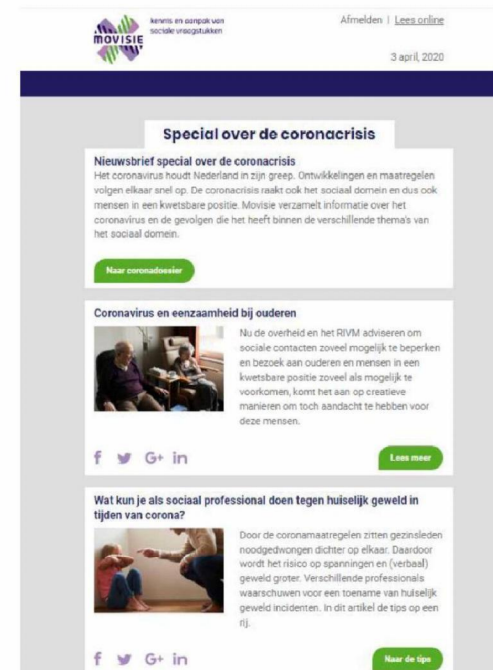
movisie

kennis en aanpak van sociale vraagstukken

Afmelden | Lees online

3 april, 2020

Special over de coronacrisis

Nieuwsbrief special over de coronacrisis

Het coronavirus houdt Nederland in zijn greep. Ontwikkelingen en maatregelen volgen elkaar snel op. De coronacrisis raakt ook het sociaal domein en dus ook mensen in een kwetsbare positie. Movisie verzamelt informatie over het coronavirus en de gevolgen die het heeft binnen de verschillende thema's van het sociaal domein.

Naar coronadossier

Coronavirus en eenzaamheid bij ouderen

Nu de overheid en het RIVM adviseren om sociale contacten zoveel mogelijk te beperken en bezoek aan ouderen en mensen in een kwetsbare positie zoveel als mogelijk te voorkomen, komt het aan op creatieve manieren om toch aandacht te hebben voor deze mensen.

f G+ in

Lees meer

Wat kun je als sociaal professional doen tegen huiselijk geweld in tijden van corona?

Door de coronamaatregelen zitten gezinsleden noodgedwongen dichter op elkaar. Daardoor wordt het risico op spanningen en (verbaal) geweld groter. Verschillende professionals waarschuwen voor een toename van huiselijk geweld incidenten. In dit artikel de tips op een rij.

f G+ in

Naar de tips